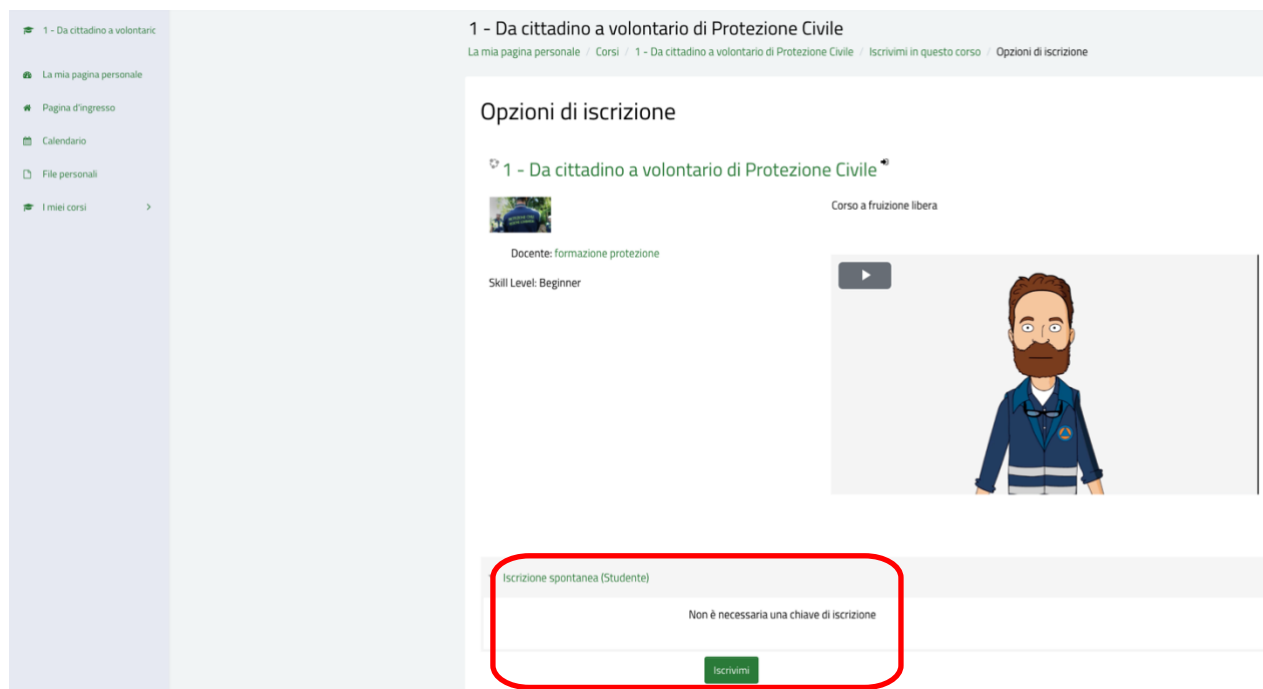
1 - Da cittadino a volontaric

La mia pagina personale

Pagina d'ingresso

Calendario

File personali

I miei corsi

1 - Da cittadino a volontario di Protezione Civile

La mia pagina personale / Corsi / 1 - Da cittadino a volontario di Protezione Civile / Iscrivimi in questo corso / Opzioni di iscrizione

Opzioni di iscrizione

1 - Da cittadino a volontario di Protezione Civile

Corso a fruizione libera

Docente: formazione protezione

Skill Level: Beginner

Iscrizione spontanea (Studente)

Non è necessaria una chiave di iscrizione

Iscrivimi